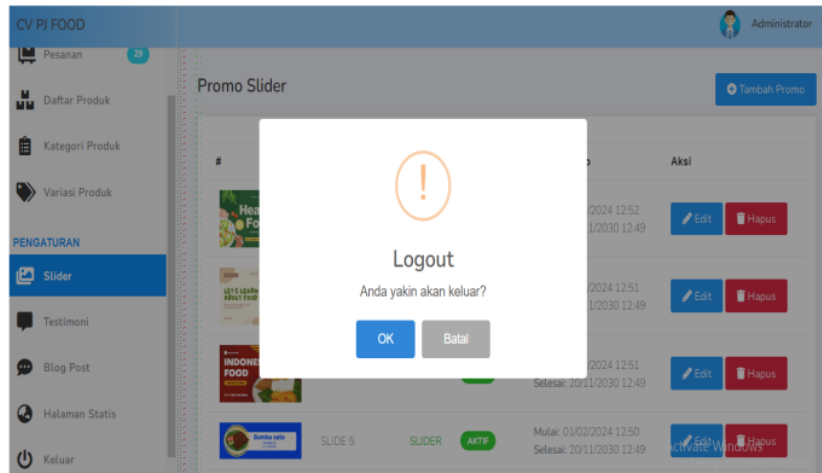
CV PJ FOOD

Administrator

Pesanan 29

Daftar Produk

Kategori Produk

Variasi Produk

PENGATURAN

Slider

Testimoni

Blog Post

Halaman Statis

Keluar

Promo Slider

Tambah Promo

#

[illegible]o

Aksi

/2024 12:52
1/2030 12:49

Edit Hapus

/2024 12:51
1/2030 12:49

Edit Hapus

/2024 12:51
Selesai: 20/11/2030 12:49

Edit Hapus

SLIDE 5 SLIDER AKTIF

Mulai: 01/02/2024 12:50
Selesai: 20/11/2030 12:49

Edit Hapus

Activate Windows

!

Logout

Anda yakin akan keluar?

OK Batal